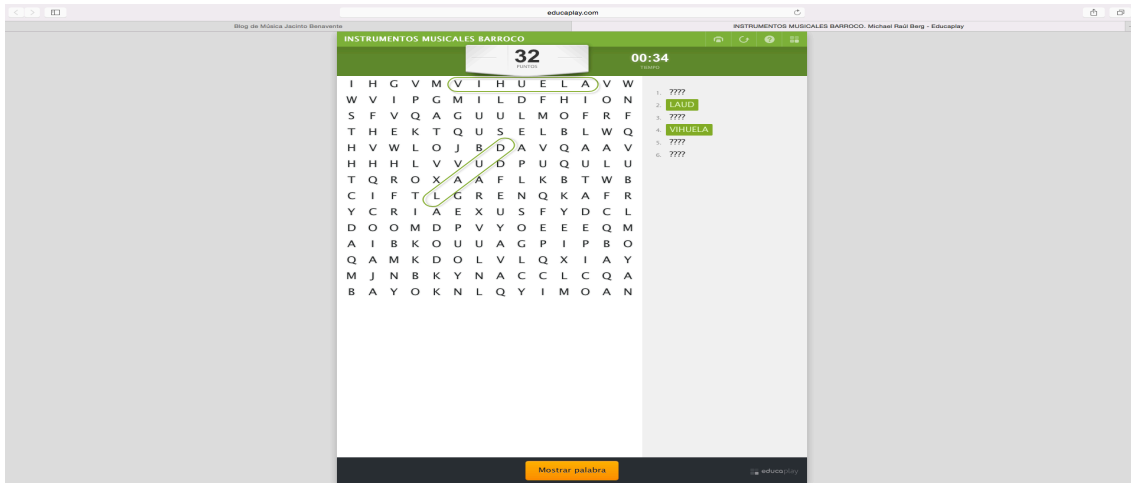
educaplay.com

Blog de Música Jacinto Benavente

INSTRUMENTOS MUSICALES BARROCO. Michael Raúl Berg - Educaplay

INSTRUMENTOS MUSICALES BARROCO

32
PUNTOS

00:34
TIEMPO

| | | | | | | | | | | | | | |
|---|---|---|---|---|---|---|---|---|---|---|---|---|---|
| I | H | G | V | M | V | I | H | U | E | L | A | V | W |
| W | V | I | P | G | M | I | L | D | F | H | I | O | N |
| S | F | V | Q | A | G | U | U | L | M | O | F | R | F |
| T | H | E | K | T | Q | U | S | E | L | B | L | W | Q |
| H | V | W | L | O | J | B | D | A | V | Q | A | A | V |
| H | H | H | L | V | V | U | D | P | U | Q | U | L | U |
| T | Q | R | O | X | A | A | F | L | K | B | T | W | B |
| C | I | F | T | L | G | R | E | N | Q | K | A | F | R |
| Y | C | R | I | A | E | X | U | S | F | Y | D | C | L |
| D | O | O | M | D | P | V | Y | O | E | E | E | Q | M |
| A | I | B | K | O | U | U | A | G | P | I | P | B | O |
| Q | A | M | K | D | O | L | V | L | Q | X | I | A | Y |
| M | J | N | B | K | Y | N | A | C | C | L | C | Q | A |
| B | A | Y | O | K | N | L | Q | Y | I | M | O | A | N |

1. ????
2. LAUD
3. ????
4. VIHUELA
5. ????
6. ????

Mostrar palabra

educaplay